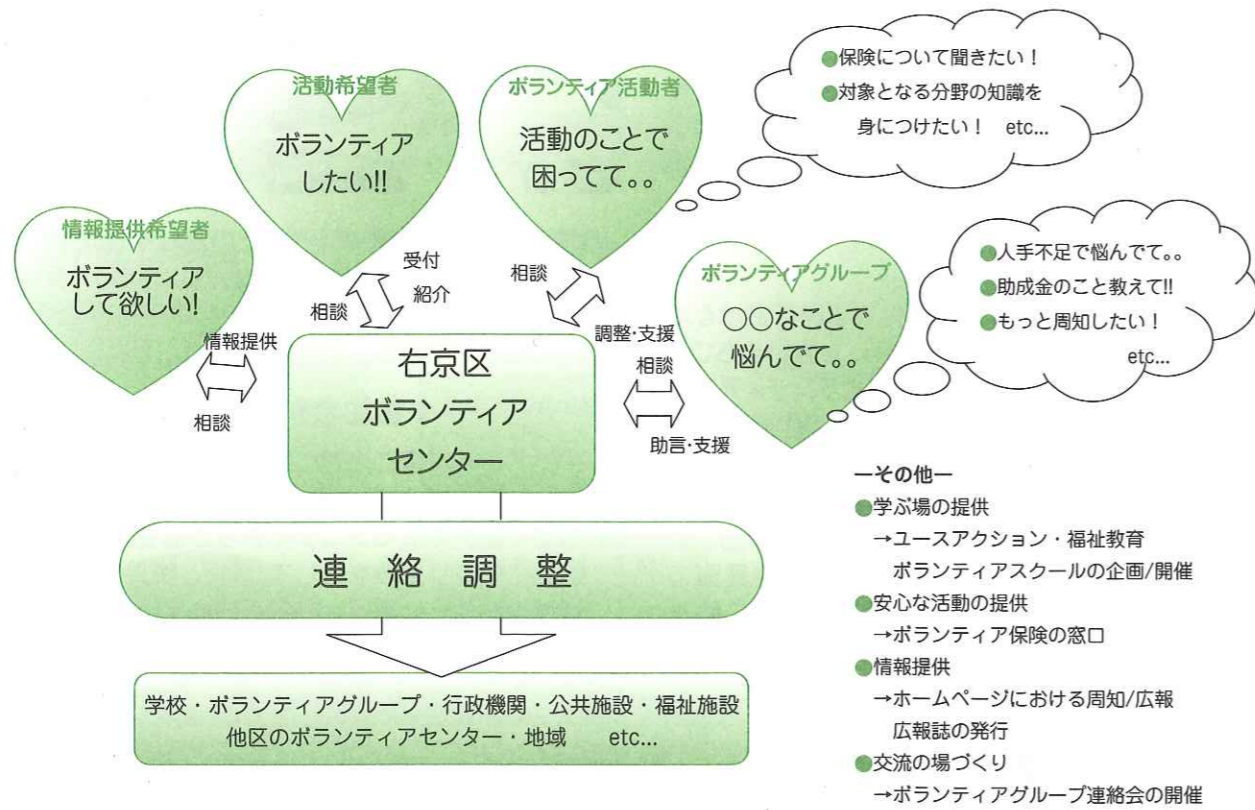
活動希望者
ボランティア
したい!!

ボランティア活動者
活動のことで
困ってて。。

●保険について聞きたい！
●対象となる分野の知識を
身につけたい！ etc...

情報提供希望者
ボランティア
して欲しい!

受付
紹介
相談

相談
調整·支援

ボランティアグループ
○○なことで
悩んでて。。

●人手不足で悩んでて。。
●助成金のこと教えて!!
●もっと周知したい！
etc...

情報提供
相談

右京区
ボランティア
センター

相談
助言·支援

連絡調整

学校・ボランティアグループ・行政機関・公共施設・福祉施設
他区のボランティアセンター・地域 etc...

ーその他ー
●学ぶ場の提供
→ユースアクション・福祉教育
ボランティアスクールの企画/開催
●安心な活動の提供
→ボランティア保険の窓口
●情報提供
→ホームページにおける周知/広報
広報誌の発行
●交流の場づくり
→ボランティアグループ連絡会の開催